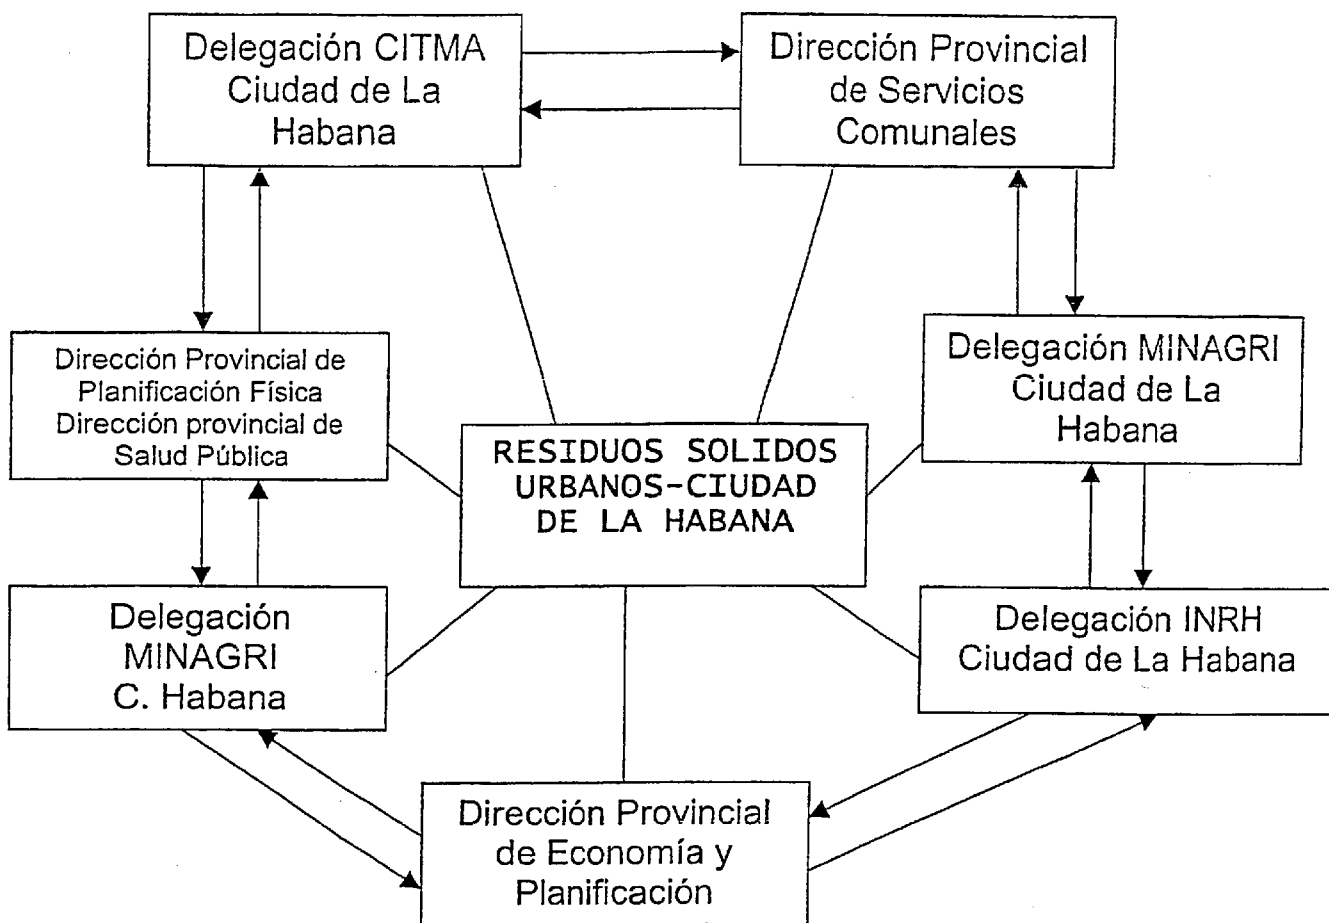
Delegación CITMA Ciudad de La Habana

Dirección Provincial de Servicios Comunales

Dirección Provincial de Planificación Física Dirección provincial de Salud Pública

RESIDUOS SOLIDOS URBANOS-CIUDAD DE LA HABANA

Delegación MINAGRI Ciudad de La Habana

Delegación MINAGRI C. Habana

Delegación INRH Ciudad de La Habana

Dirección Provincial de Economía y Planificación